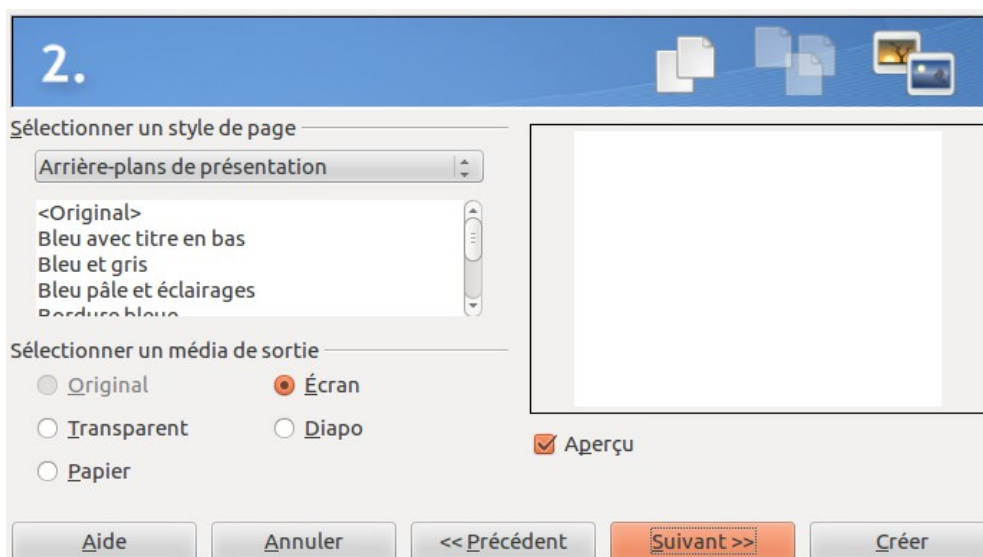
2.

Sélectionner un style de page

Arrière-plans de présentation

<Original>
Bleu avec titre en bas
Bleu et gris
Bleu pâle et éclairages
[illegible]

Sélectionner un média de sortie

Original
Écran
Transparent
Diapo
Papier

Aperçu

Aide
Annuler
<< Précédent
Suivant >>
Créer